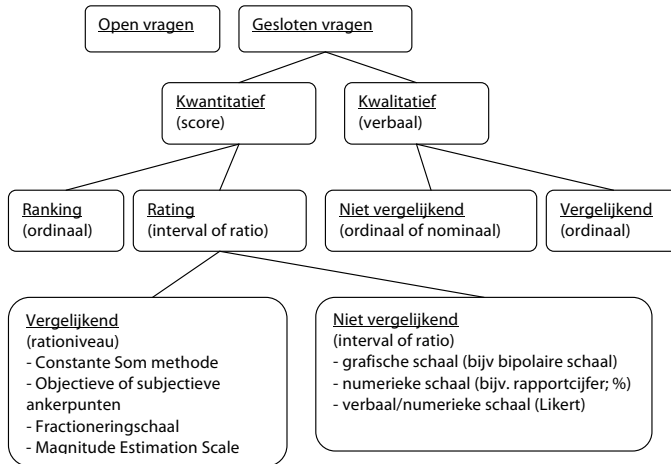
Open vragen

Gesloten vragen

Kwantitatief
(score)

Kwalitatief
(verbaal)

Ranking
(ordinaal)

Rating
(interval of ratio)

Niet vergelijkend
(ordinaal of nominaal)

Vergelijkend
(ordinaal)

Vergelijkend
(rationiveau)
- Constante Som methode
- Objectieve of subjectieve ankerpunten
- Fractioneringschaal
- Magnitude Estimation Scale

Niet vergelijkend
(interval of ratio)
- grafische schaal (bijv bipolaire schaal)
- numerieke schaal (bijv. rapportcijfer; %)
- verbaal/numerieke schaal (Likert)